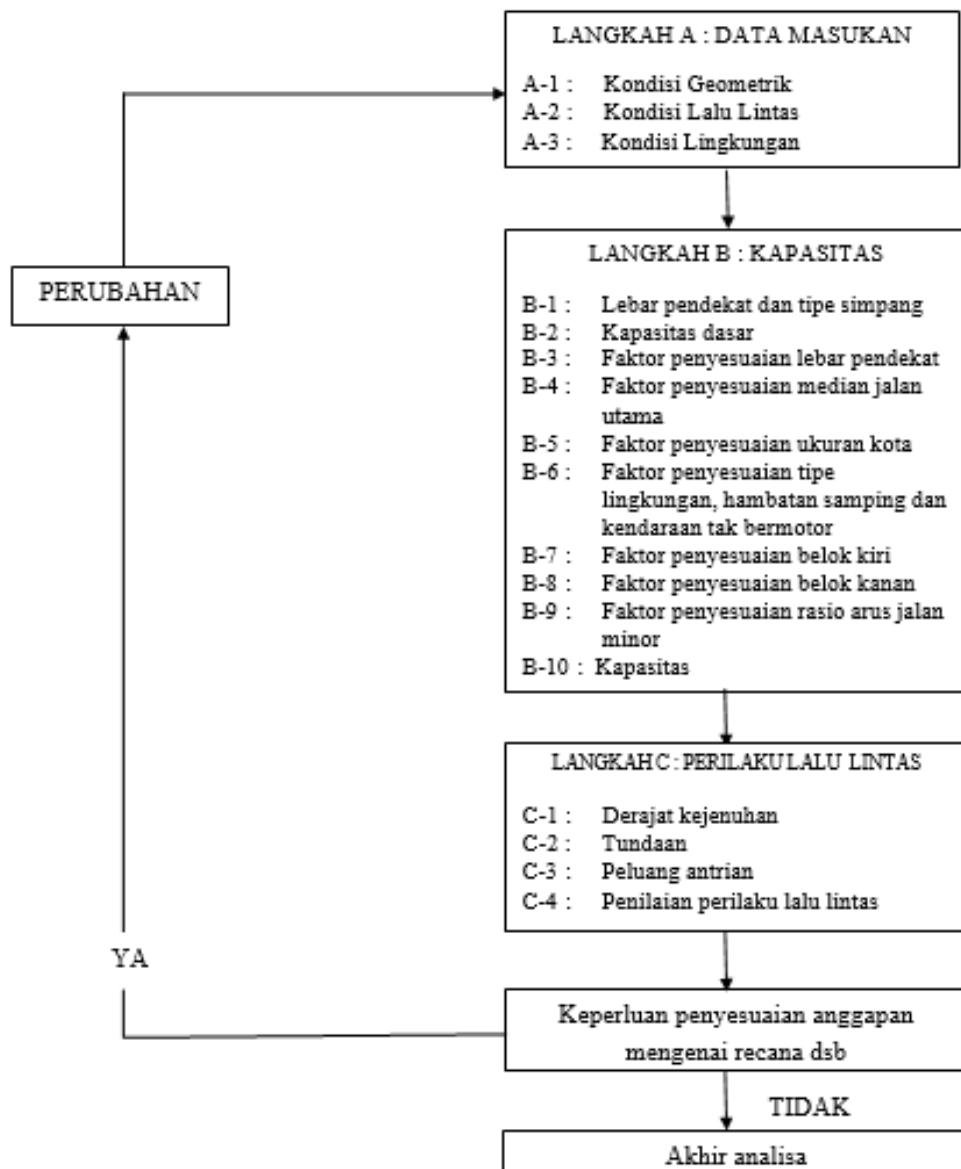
LANGKAH A : DATA MASUKAN

A-1 : Kondisi Geometrik
A-2 : Kondisi Lalu Lintas
A-3 : Kondisi Lingkungan

PERUBAHAN

LANGKAH B : KAPASITAS

B-1 : Lebar pendekat dan tipe simpang
B-2 : Kapasitas dasar
B-3 : Faktor penyesuaian lebar pendekat
B-4 : Faktor penyesuaian median jalan utama
B-5 : Faktor penyesuaian ukuran kota
B-6 : Faktor penyesuaian tipe lingkungan, hambatan samping dan kendaraan tak bermotor
B-7 : Faktor penyesuaian belok kiri
B-8 : Faktor penyesuaian belok kanan
B-9 : Faktor penyesuaian rasio arus jalan minor
B-10 : Kapasitas

LANGKAH C : PERILAKU LALU LINTAS

C-1 : Derajat kejenuhan
C-2 : Tundaan
C-3 : Peluang antrian
C-4 : Penilaian perilaku lalu lintas

YA

Keperluan penyesuaian anggapan mengenai recana dsb

TIDAK

Akhir analisa